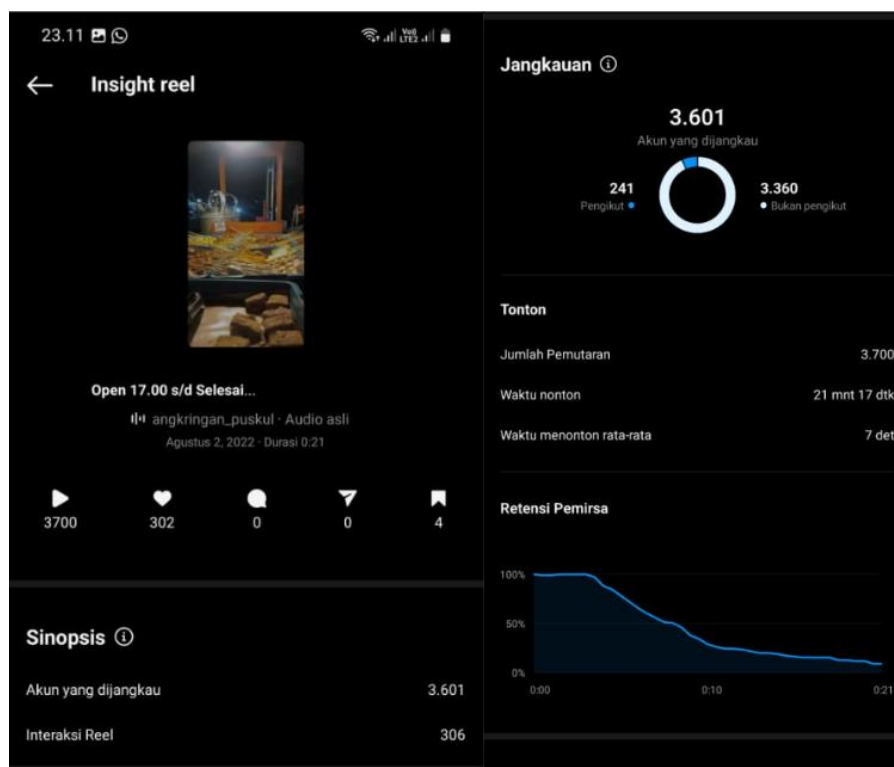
23.11

Insight reel

Open 17.00 s/d Selesai...

angkringan_puskul · Audio asli

Agustus 2, 2022 · Durasi 0:21

3700 302 0 0 4

Sinopsis

Akun yang dijangkau 3.601

Interaksi Reel 306

Jangkauan

3.601
Akun yang dijangkau

241
Pengikut

3.360
Bukan pengikut

Tonton

Jumlah Pemutaran 3.700

Waktu nonton 21 mnt 17 dtk

Waktu menonton rata-rata 7 det

Retensi Pemirsa

100%
50%
0%
0:00 0:10 0:21